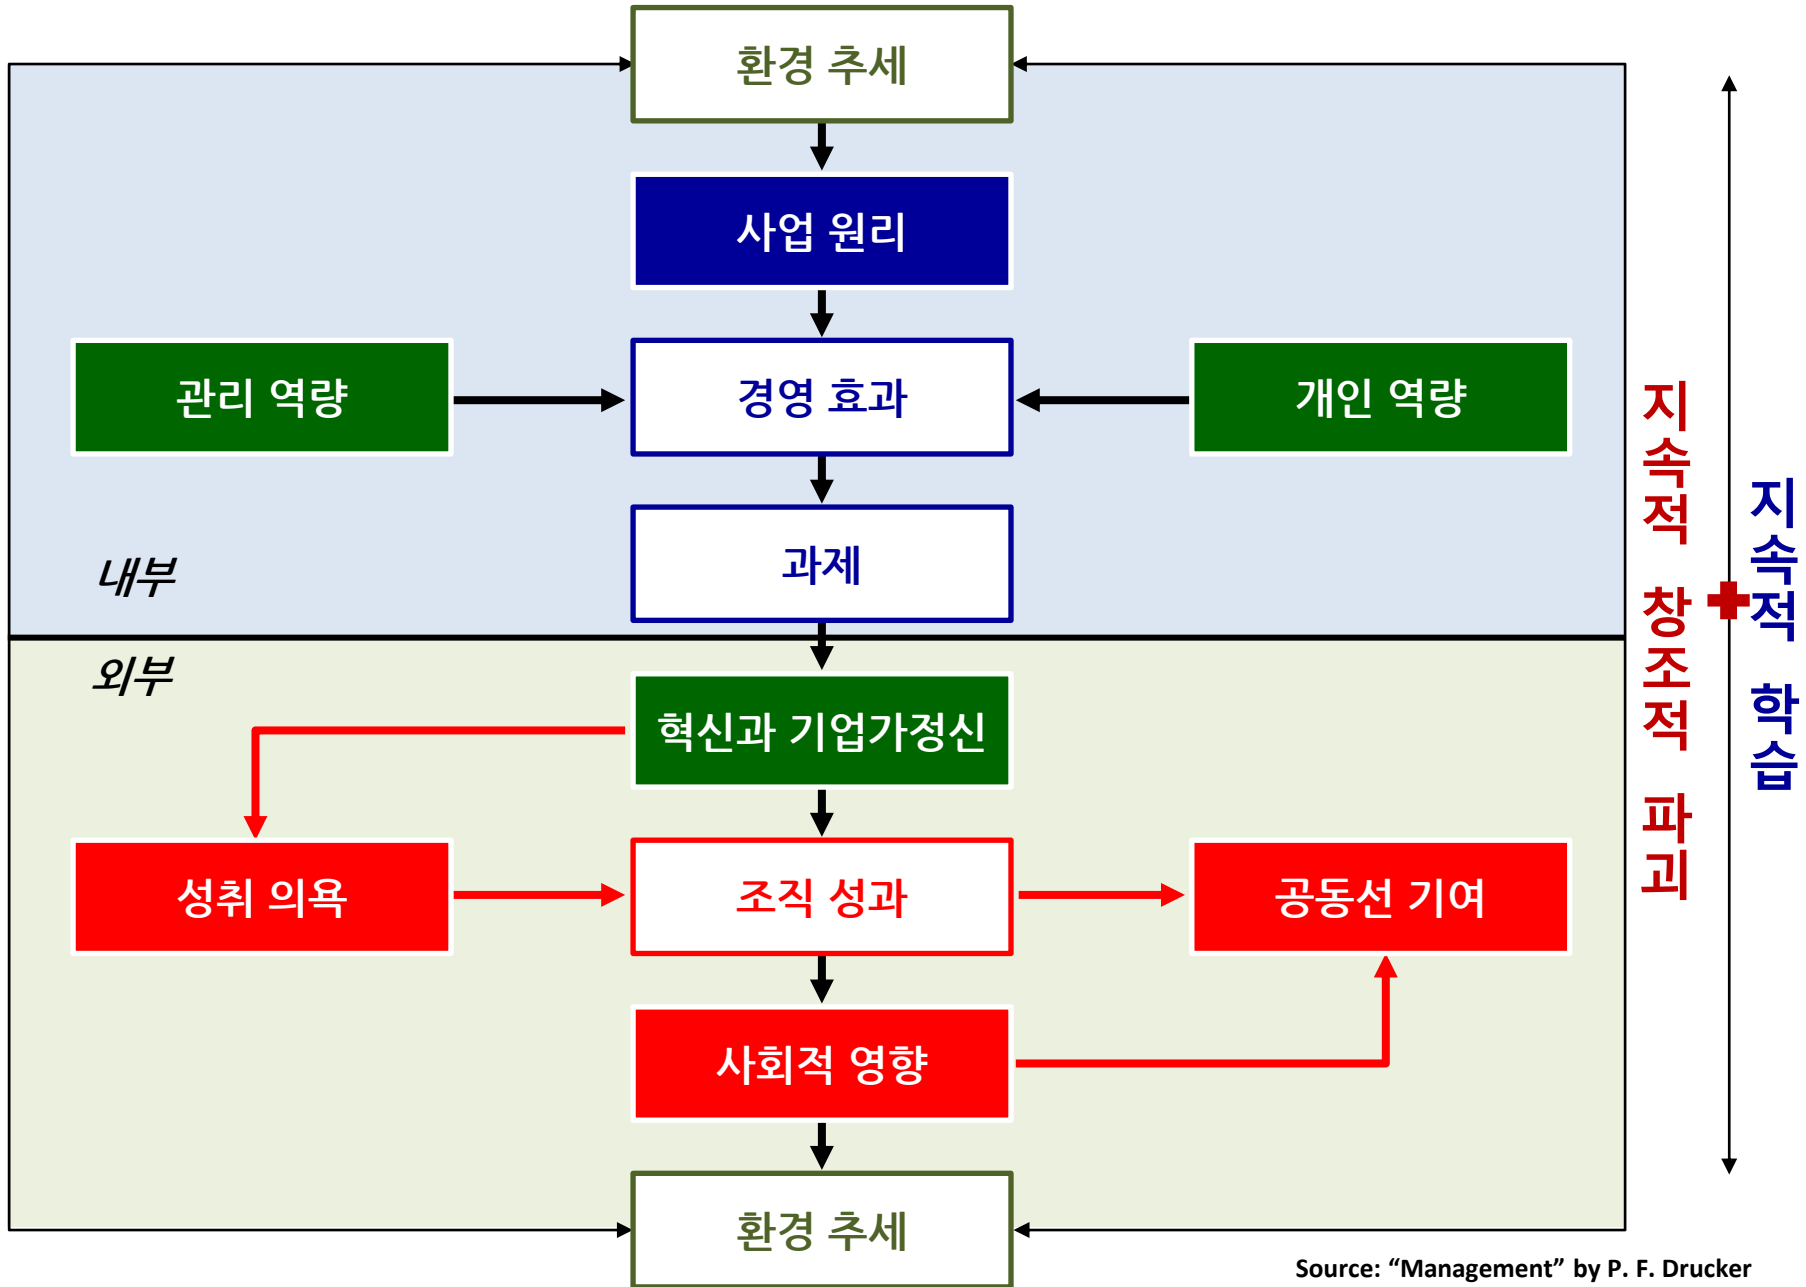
환경 추세

사업 원리

관리 역량

경영 효과

개인 역량

과제

내부

외부

혁신과 기업가정신

성취 의욕

조직 성과

공동선 기여

사회적 영향

환경 추세

지속적 창조적 파괴

지속적 학습

Source: “Management” by P. F. Drucker